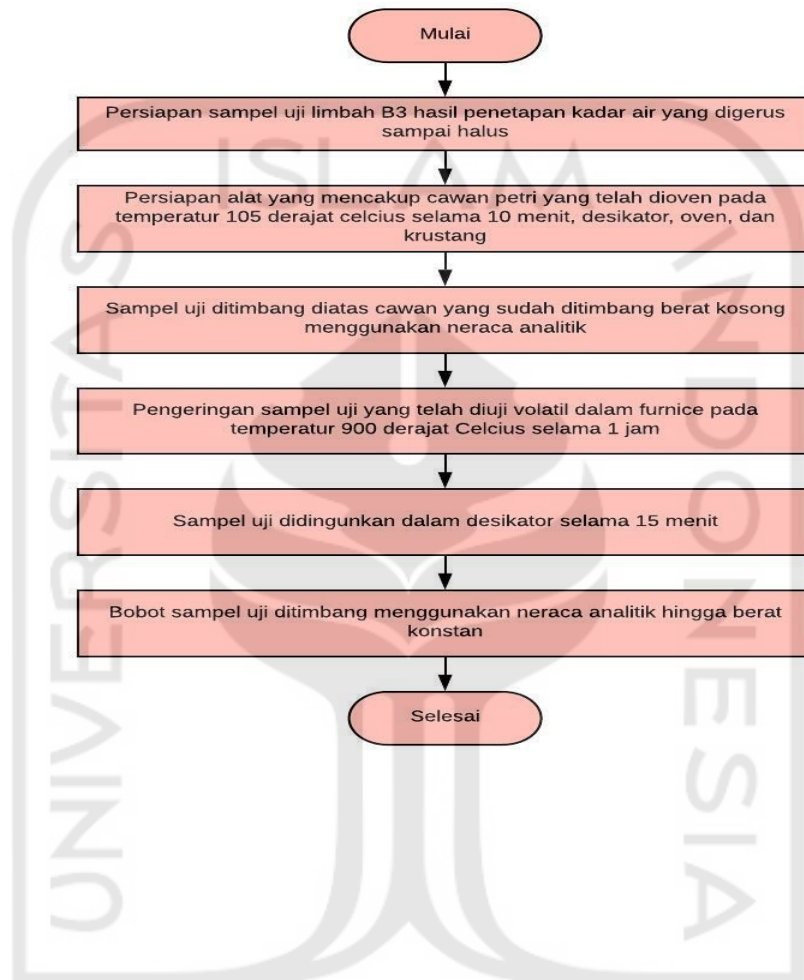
Mulai

Persiapan sampel uji limbah B3 hasil penetapan kadar air yang digerus sampai halus

Persiapan alat yang mencakup cawan petri yang telah dioven pada temperatur 105 derajat celcius selama 10 menit, desikator, oven, dan krustang

Sampel uji ditimbang diatas cawan yang sudah ditimbang berat kosong menggunakan neraca analitik

Pengeringan sampel uji yang telah diuji volatil dalam furnice pada temperatur 900 derajat Celcius selama 1 jam

Sampel uji didingunkan dalam desikator selama 15 menit

Bobot sampel uji ditimbang menggunakan neraca analitik hingga berat konstan

Selesai

UNIVERSITAS ISLAM INDONESIA